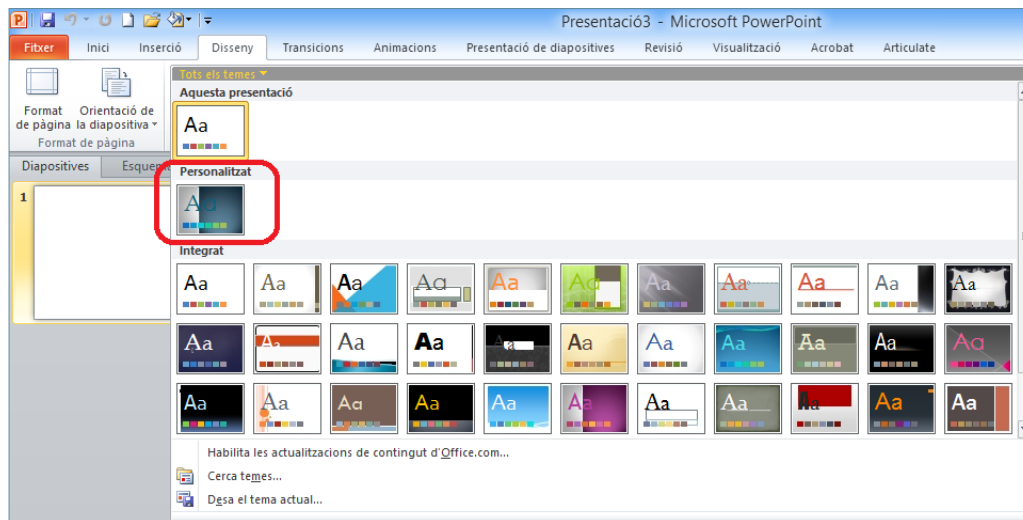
Presentació3 - Microsoft PowerPoint

Fitxer | Inici | Inserció | Disseny | Transicions | Animacions | Presentació de diapositives | Revisió | Visualització | Acrobat | Articulate

Format de pàgina
Orientació de la diapositiva
Format de pàgina

Diapositives | Esquem

1

Tots els temes

Aquesta presentació

Aa

Personalitzat

Aa

Integrat

Aa Aa Aa Aa Aa Aa Aa Aa Aa Aa Aa
Aa Aa Aa Aa Aa Aa Aa Aa Aa Aa Aa
Aa Aa Aa Aa Aa Aa Aa Aa Aa Aa Aa

Habilita les actualitzacions de contingut d'Office.com...
Cerca temes...
Desa el tema actual...